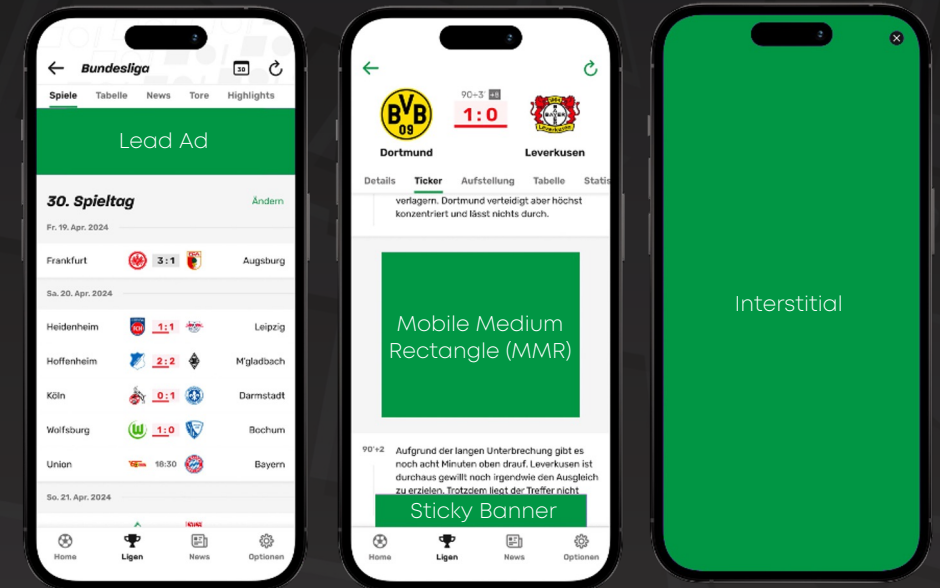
Bundesliga

30

Spiele Tabelle News Tore Highlights

Lead Ad

30. Spieltag

Ändern

Fr. 19. Apr. 2024

| | | |
|---|---|---|
| Frankfurt | 3 : 1 | Augsburg |

Sa. 20. Apr. 2024

| | | |
|---|---|---|
| Heidenheim | 1 : 1 | Leipzig |
| Hoffenheim | 2 : 2 | M'gladbach |
| Köln | 0 : 1 | Darmstadt |
| Wolfsburg | 1 : 0 | Bochum |
| Union | 18:30 | Bayern |

So. 21. Apr. 2024

Home Ligen News Optionen

BVB 09

90+3' +8

1 : 0

Dortmund

Leverkusen

Details Ticker Aufstellung Tabelle Statis

verlagern. Dortmund verteidigt aber höchst konzentriert und lässt nichts durch.

Mobile Medium Rectangle (MMR)

90'+2

Aufgrund der langen Unterbrechung gibt es noch acht Minuten oben drauf. Leverkusen ist durchaus gewillt noch irgendwie den Ausgleich zu erzielen. Trotzdem liegt der Treffer nicht

Sticky Banner

Home Ligen News Optionen

Interstitial